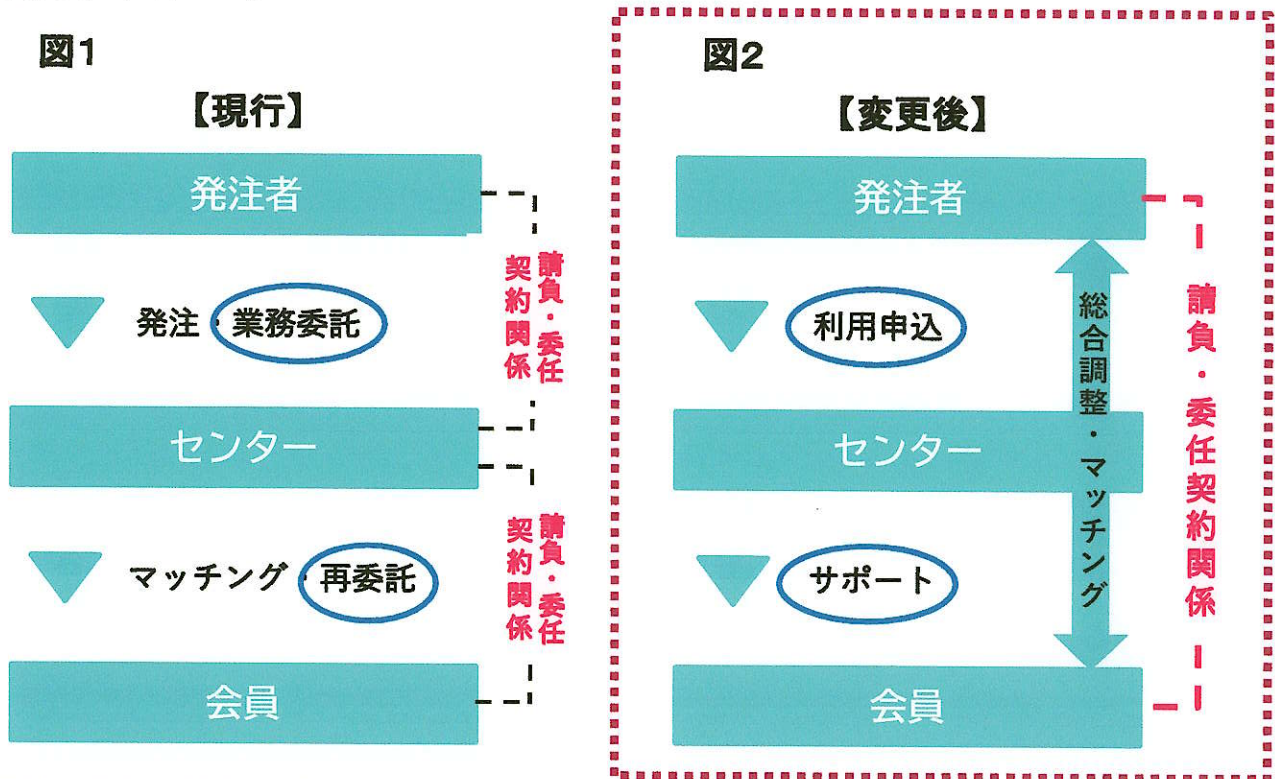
図1

【現行】

発注者

発注・業務委託

請負・委任契約関係

センター

マッチング・再委託

請負・委任契約関係

会員

図2

【変更後】

発注者

利用申込

総合調整・マッチング

請負・委任契約関係

センター

サポート

会員